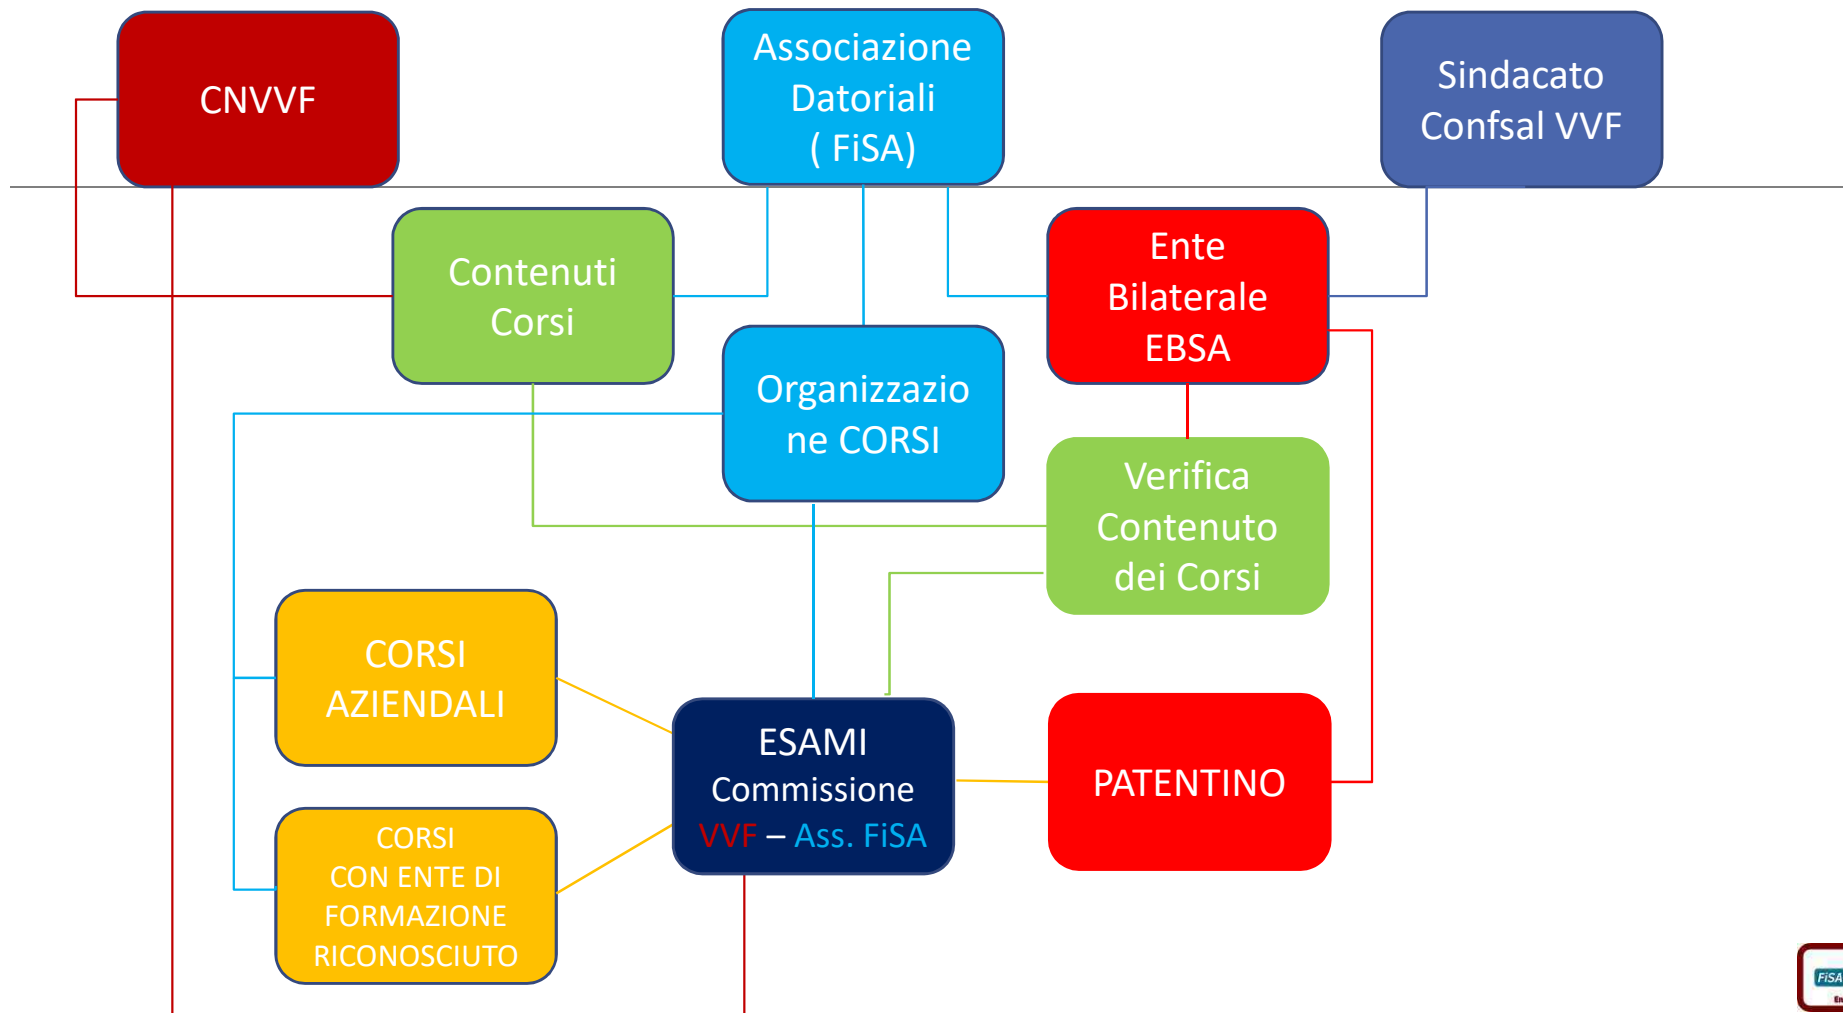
CNVVF

Associazione Datoriali ( FiSA)

Sindacato Confsal VVF

Contenuti Corsi

Ente Bilaterale EBSA

Organizzazione CORSI

Verifica Contenuto dei Corsi

CORSI AZIENDALI

ESAMI Commissione VVF – Ass. FiSA

PATENTINO

CORSI CON ENTE DI FORMAZIONE RICONOSCIUTO

FiSA